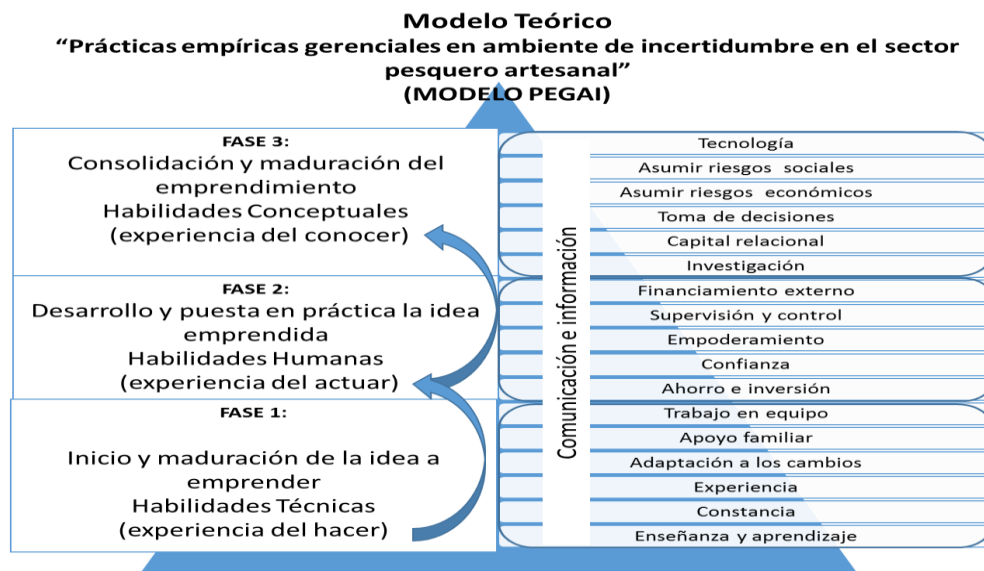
Modelo Teórico
“Prácticas empíricas gerenciales en ambiente de incertidumbre en el sector pesquero artesanal”
(MODELO PEGAI)

FASE 3:
Consolidación y maduración del emprendimiento
Habilidades Conceptuales
(experiencia del conocer)

FASE 2:
Desarrollo y puesta en práctica la idea emprendida
Habilidades Humanas
(experiencia del actuar)

FASE 1:
Inicio y maduración de la idea a emprender
Habilidades Técnicas
(experiencia del hacer)

Comunicación e información

Tecnología
Asumir riesgos sociales
Asumir riesgos económicos
Toma de decisiones
Capital relacional
Investigación
Financiamiento externo
Supervisión y control
Empoderamiento
Confianza
Ahorro e inversión
Trabajo en equipo
Apoyo familiar
Adaptación a los cambios
Experiencia
Constancia
Enseñanza y aprendizaje